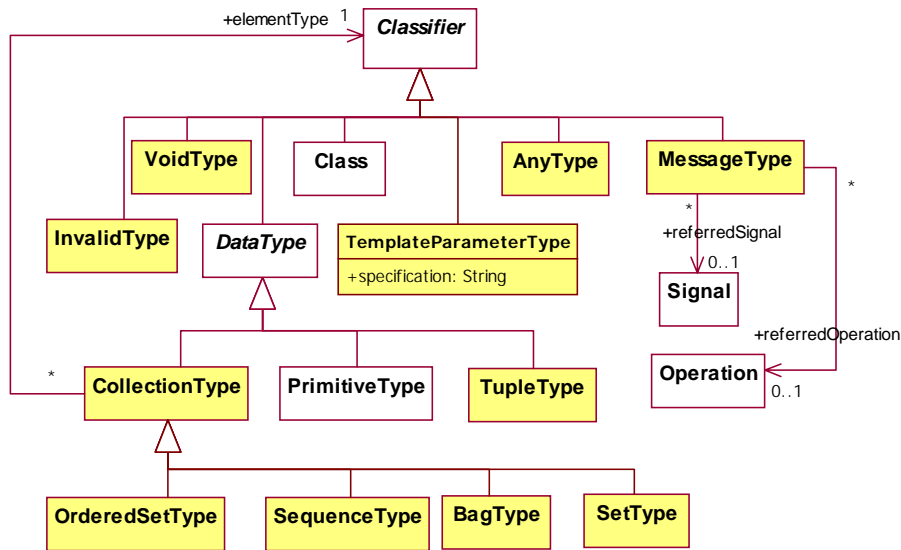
+elementType 1
Classifier
VoidType
Class
AnyType
MessageType
InvalidType
DataType
TemplateParameterType
+specification: String
*
+referredSignal
0..1
Signal
*
+referredOperation
Operation
0..1
*
CollectionType
PrimitiveType
TupleType
OrderedSetType
SequenceType
BagType
SetType